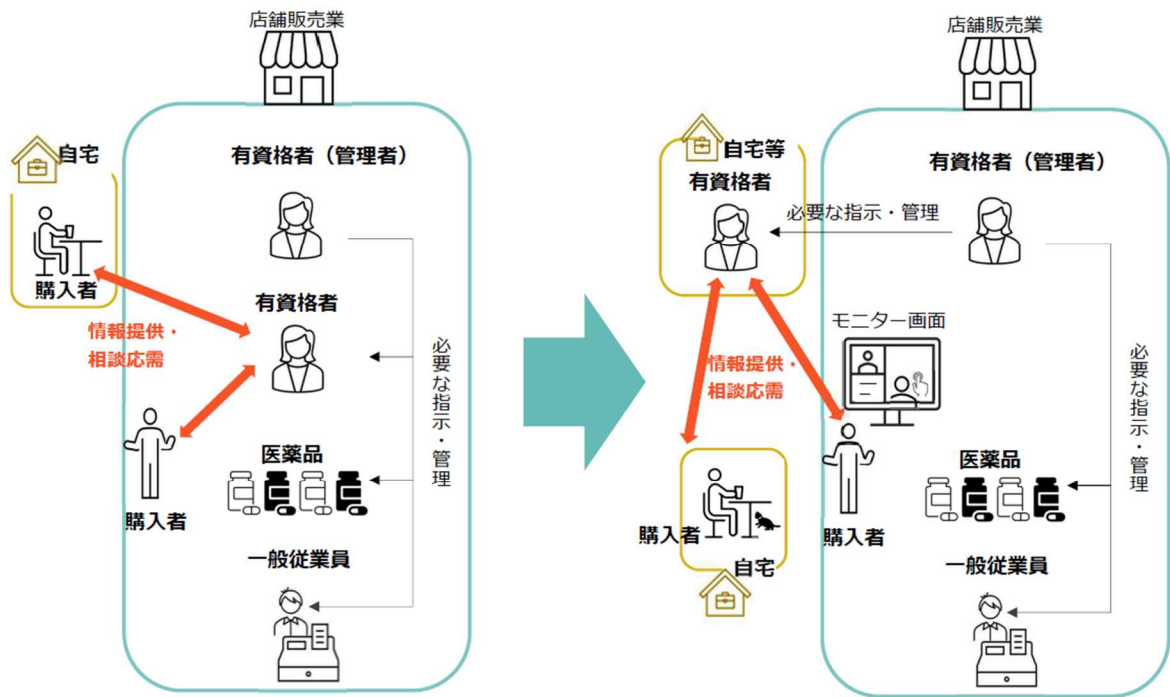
店舗販売業

自宅
購入者

有資格者（管理者）

有資格者

情報提供・相談応需

必要な指示・管理

購入者

医薬品

一般従業員

店舗販売業

自宅等
有資格者

必要な指示・管理

有資格者（管理者）

モニター画面

情報提供・相談応需

必要な指示・管理

購入者
自宅

購入者

医薬品

一般従業員